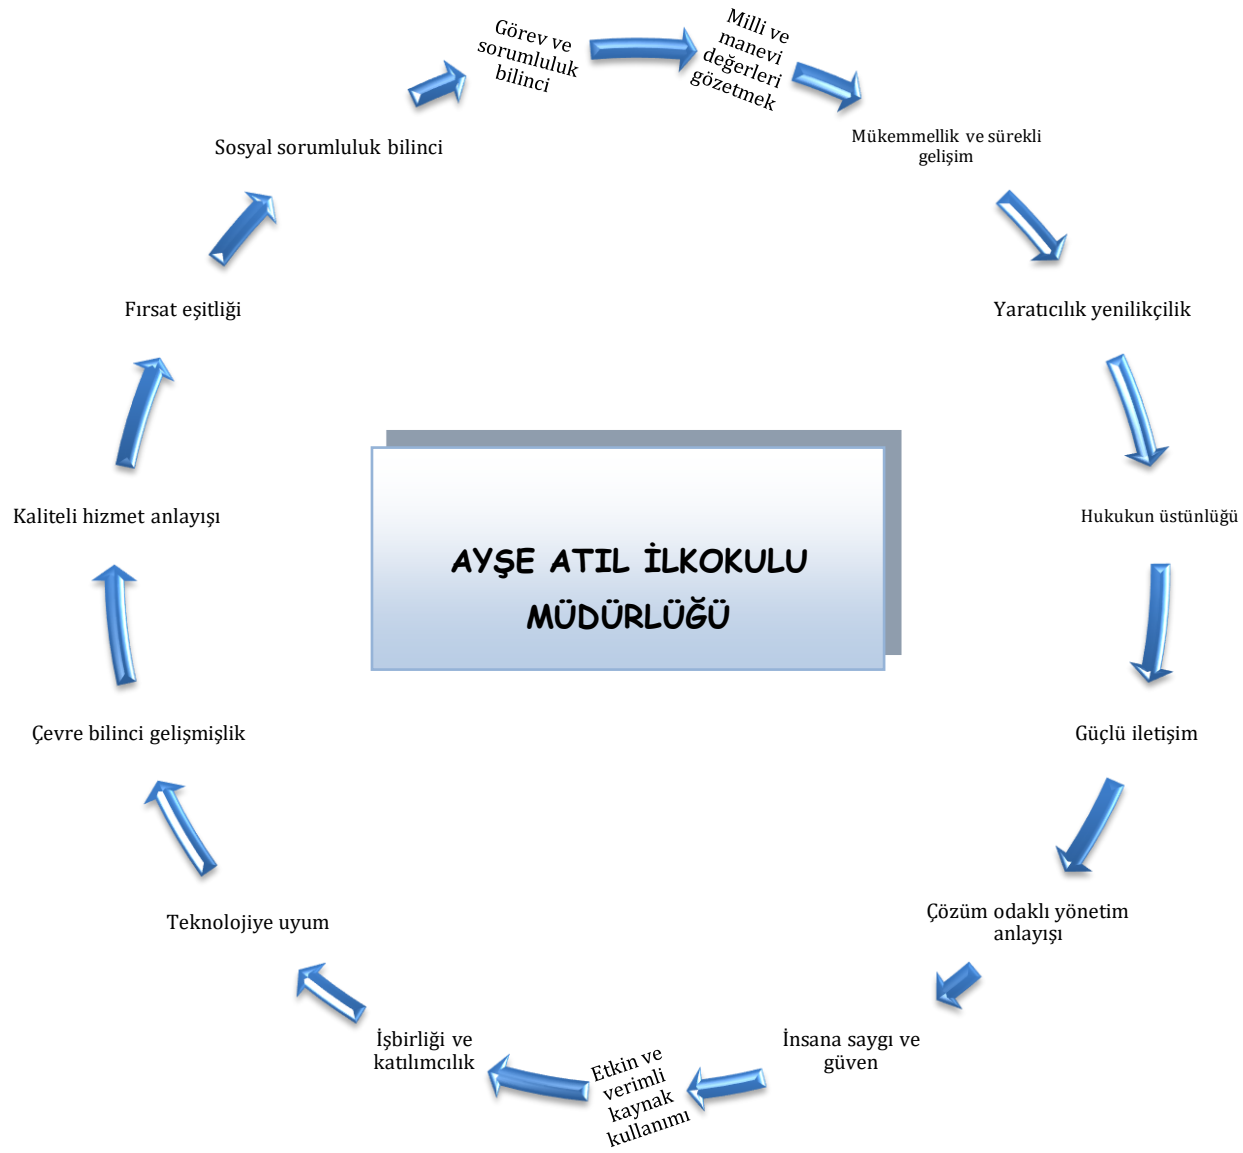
AYŞE ATIL İLKOKULU MÜDÜRLÜĞÜ

Görev ve sorumluluk bilinci

Milli ve manevi değerleri gözetmek

Mükemmellik ve sürekli gelişim

Yaratıcılık yenilikçilik

Hukukun üstünlüğü

Güçlü iletişim

Çözüm odaklı yönetim anlayışı

İnsana saygı ve güven

Etkin ve verimli kaynak kullanımı

İşbirliği ve katılımcılık

Teknolojiye uyum

Çevre bilinci gelişmişlik

Kaliteli hizmet anlayışı

Fırsat eşitliği

Sosyal sorumluluk bilinci